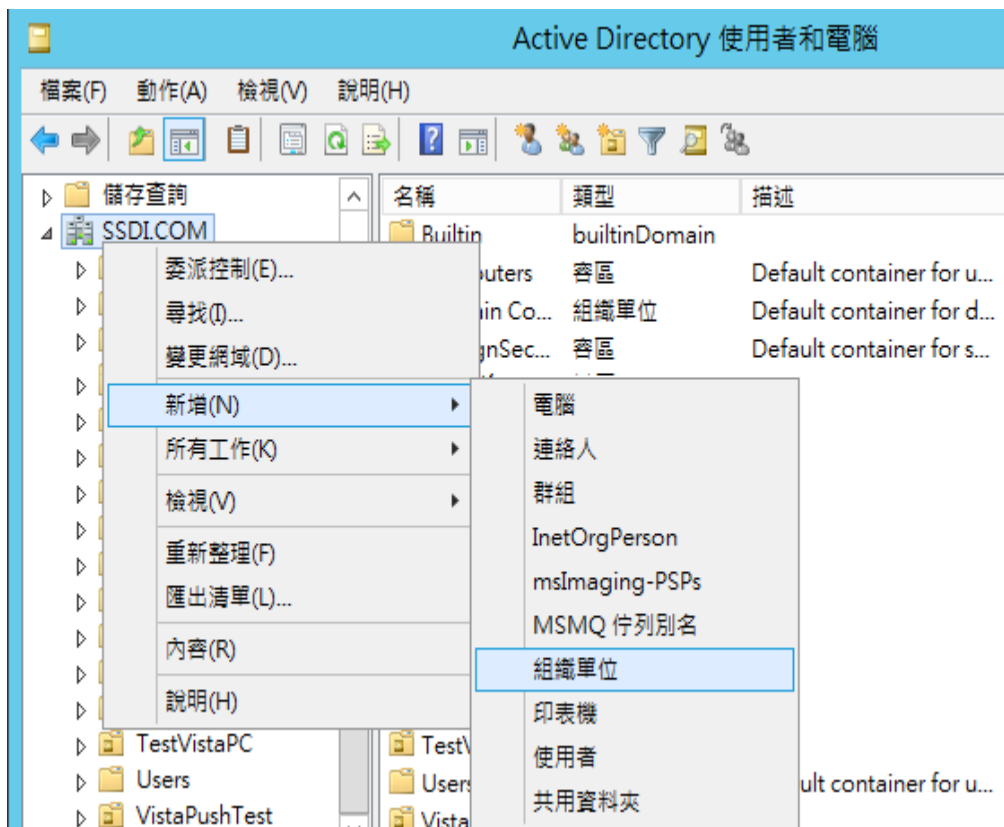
Active Directory 使用者和電腦

檔案(F) 動作(A) 檢視(V) 說明(H)

儲存查詢
SSDI.COM
TestVistaPC
Users
VistaPushTest

委派控制(E)...
尋找(I)...
變更網域(D)...
新增(N)
所有工作(K)
檢視(V)
重新整理(F)
匯出清單(L)...
內容(R)
說明(H)

電腦
連絡人
群組
InetOrgPerson
msImaging-PSPs
MSMQ 佇列別名
組織單位
印表機
使用者
共用資料夾

| 名稱 | 類型 | 描述 |
|---|---|---|
| Builtin | builtinDomain | |
| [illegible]puters | 容區 | Default container for u... |
| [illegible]in Co... | 組織單位 | Default container for d... |
| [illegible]gnSec... | 容區 | Default container for s... |
| TestV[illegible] | | |
| Users | | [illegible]ult container for u... |
| Vista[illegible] | | |